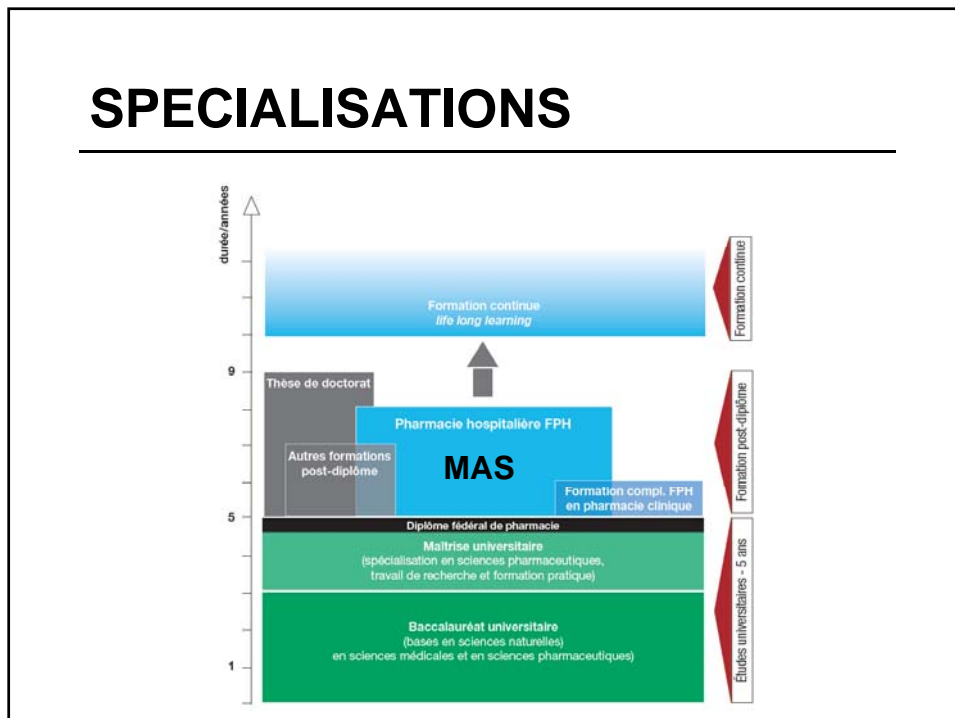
SPECIALISATIONS

durée/années

9

5

1

Formation continue
life long learning

Thèse de doctorat

Pharmacie hospitalière FPH

Autres formations post-diplôme

MAS

Formation compl. FPH en pharmacie clinique

Diplôme fédéral de pharmacie

Maîtrise universitaire
(spécialisation en sciences pharmaceutiques, travail de recherche et formation pratique)

Baccalauréat universitaire
(bases en sciences naturelles)
en sciences médicales et en sciences pharmaceutiques)

Formation continue

Formation post-diplôme

Études universitaires - 5 ans